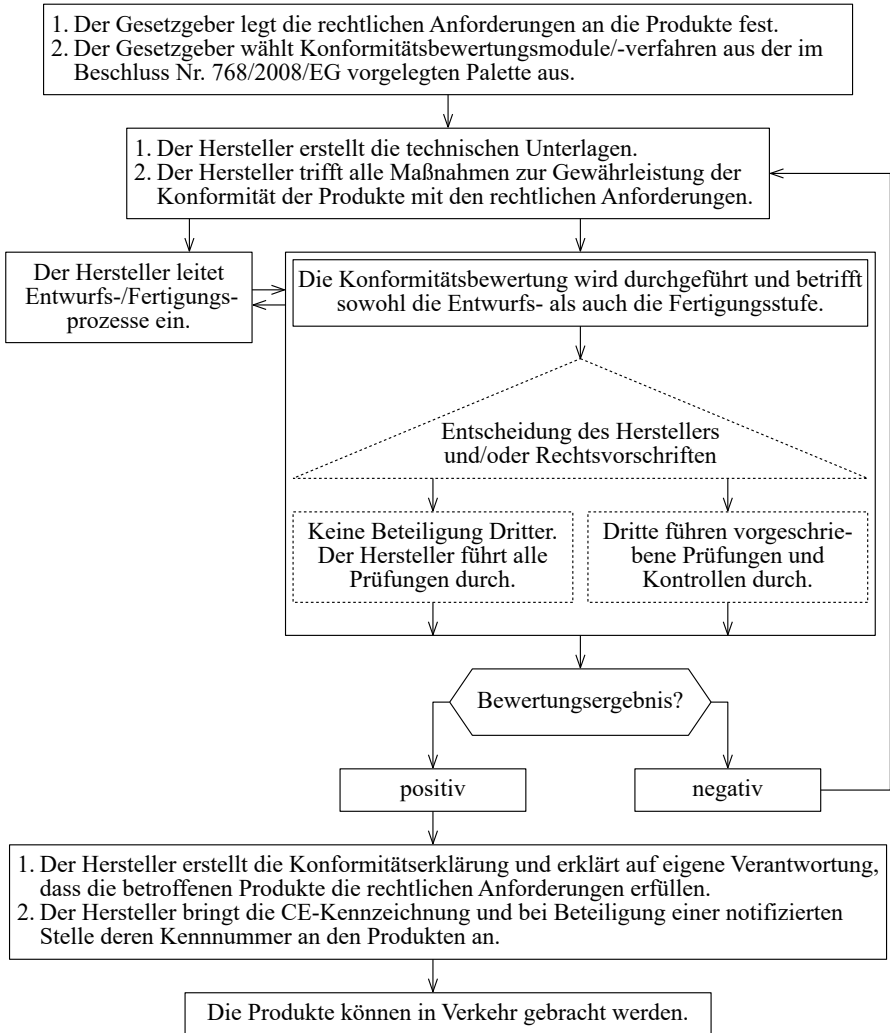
1. Der Gesetzgeber legt die rechtlichen Anforderungen an die Produkte fest.
2. Der Gesetzgeber wählt Konformitätsbewertungsmodule/-verfahren aus der im Beschluss Nr. 768/2008/EG vorgelegten Palette aus.

1. Der Hersteller erstellt die technischen Unterlagen.
2. Der Hersteller trifft alle Maßnahmen zur Gewährleistung der Konformität der Produkte mit den rechtlichen Anforderungen.

Der Hersteller leitet Entwurfs-/Fertigungsprozesse ein.

Die Konformitätsbewertung wird durchgeführt und betrifft sowohl die Entwurfs- als auch die Fertigungsstufe.

Entscheidung des Herstellers und/oder Rechtsvorschriften

Keine Beteiligung Dritter. Der Hersteller führt alle Prüfungen durch.

Dritte führen vorgeschriebene Prüfungen und Kontrollen durch.

Bewertungsergebnis?

positiv

negativ

1. Der Hersteller erstellt die Konformitätserklärung und erklärt auf eigene Verantwortung, dass die betroffenen Produkte die rechtlichen Anforderungen erfüllen.
2. Der Hersteller bringt die CE-Kennzeichnung und bei Beteiligung einer notifizierten Stelle deren Kennnummer an den Produkten an.

Die Produkte können in Verkehr gebracht werden.